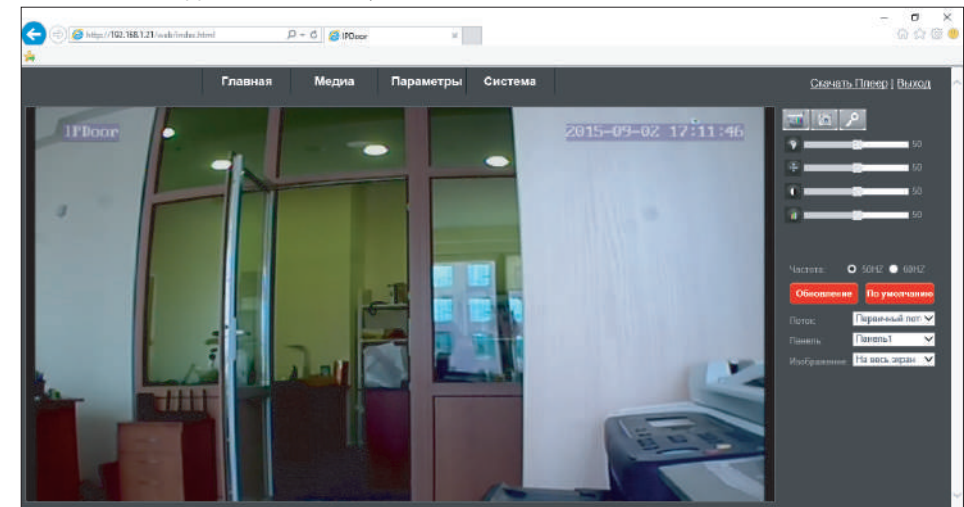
https://192.168.1.21/web/index.html
IPDoor

Главная Медиа Параметры Система

Скачать Плеер | Выход

IPDoor
2015-09-02 17:11:46

50
50
50
50

Частота: 50HZ 60HZ

Обновление По умолчанию

Поток: Первичный пот
Панель: Панель1
Изображение: На весь экран